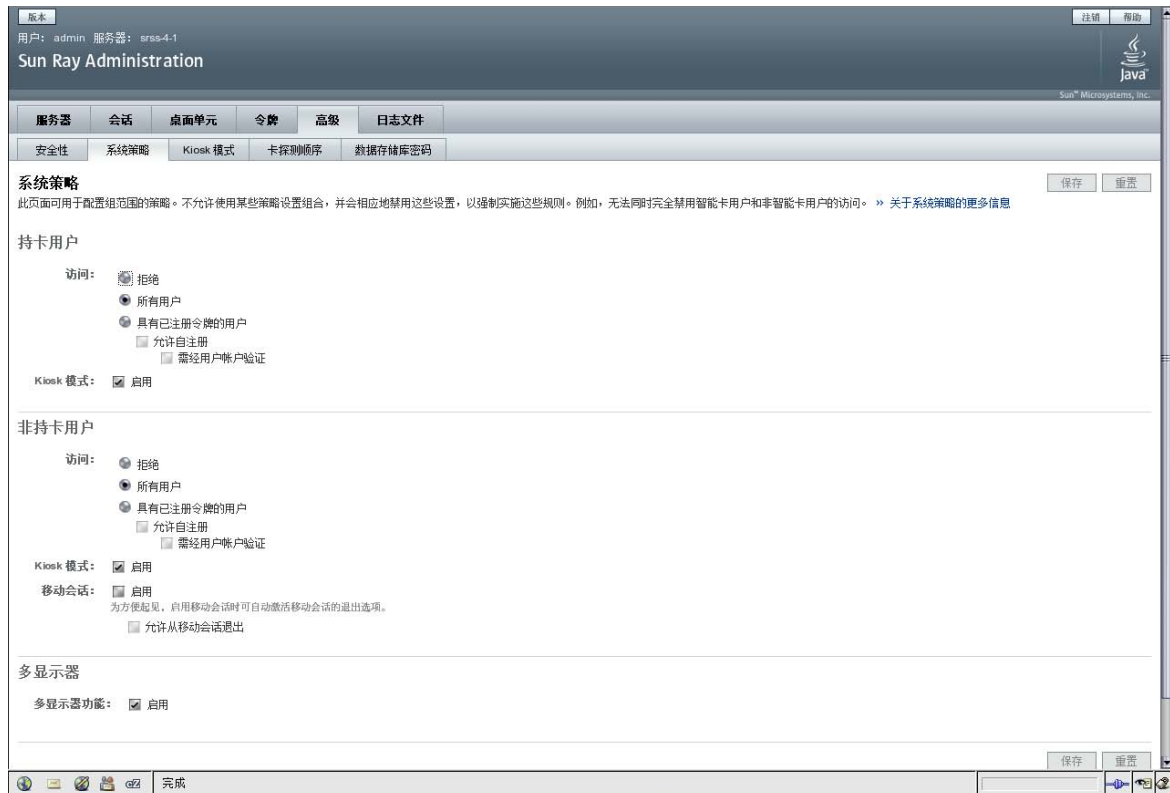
版本

注销 帮助

用户: admin 服务器: srss-4-1

Sun Ray Administration

Java

Sun™ Microsystems, Inc.

服务器 会话 桌面单元 令牌 高级 日志文件

安全性 系统策略 Kiosk 模式 卡探测顺序 数据存储库密码

系统策略

保存 重置

此页面可用于配置组范围的策略。不允许使用某些策略设置组合，并会相应地禁用这些设置，以强制实施这些规则。例如，无法同时完全禁用智能卡用户和非智能卡用户的访问。 » 关于系统策略的更多信息

持卡用户

访问: 拒绝

所有用户

具有已注册令牌的用户

允许自注册

需经用户帐户验证

Kiosk 模式: 启用

非持卡用户

访问: 拒绝

所有用户

具有已注册令牌的用户

允许自注册

需经用户帐户验证

Kiosk 模式: 启用

移动会话: 启用

为方便起见，启用移动会话时可自动激活移动会话的退出选项。

允许从移动会话退出

多显示器

多显示器功能: 启用

保存 重置

完成